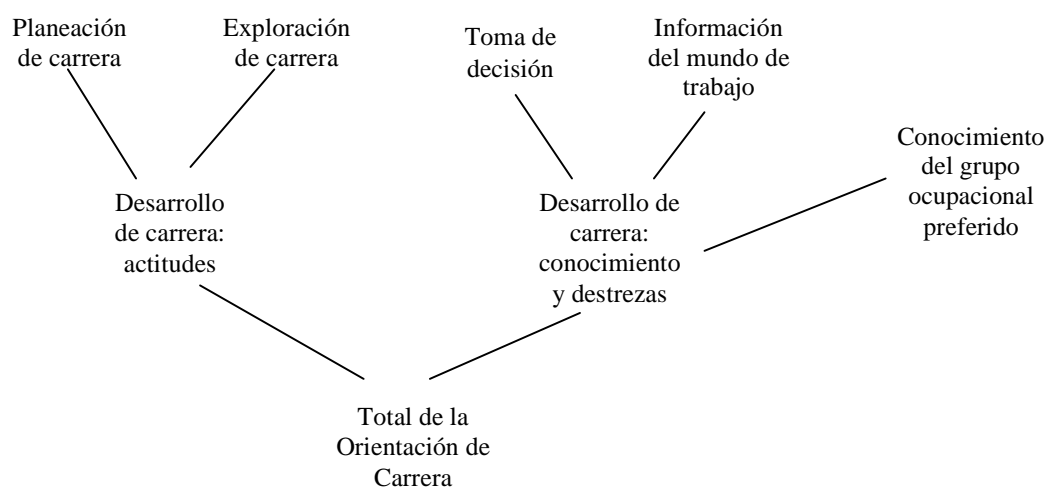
Planeación de carrera

Exploración de carrera

Toma de decisión

Información del mundo de trabajo

Conocimiento del grupo ocupacional preferido

Desarrollo de carrera: actitudes

Desarrollo de carrera: conocimiento y destrezas

Total de la Orientación de Carrera